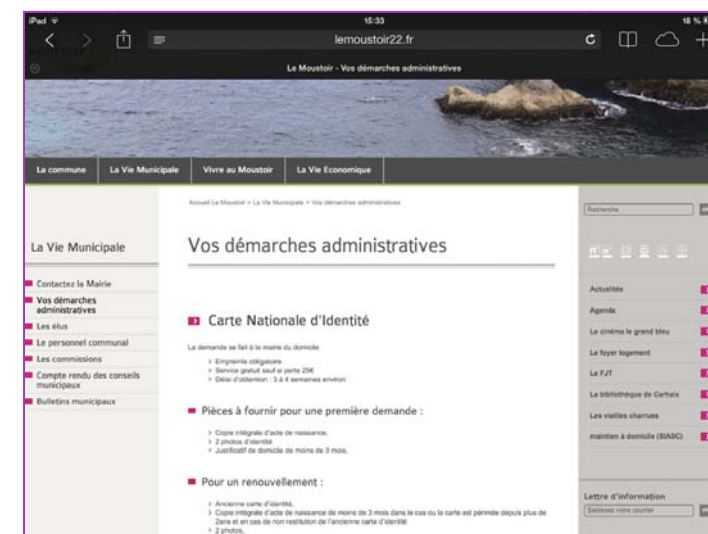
iPad
15:33
18 %
lemoustoir22.fr
Le Moustoir - Vos démarches administratives

La commune
La Vie Municipale
Vivre au Moustoir
La Vie Economique

Accueil Le Moustoir > La Vie Municipale > Vos démarches administratives

La Vie Municipale

Contactez la Mairie
Vos démarches administratives
Les élus
Le personnel communal
Les commissions
Compte rendu des conseils municipaux
Bulletins municipaux

Vos démarches administratives

Carte Nationale d'Identité

La demande se fait à la mairie du domicile

> Empreinte obligatoire.
> Service gratuit sauf si perte 25€
> Délai d'obtention : 3 à 4 semaines environ

Pièces à fournir pour une première demande :

> Copie intégrale d'acte de naissance,
> 2 photos d'identité
> Justificatif de domicile de moins de 3 mois.

Pour un renouvellement :

> Ancienne carte d'identité,
> Copie intégrale d'acte de naissance de moins de 3 mois dans le cas ou la carte est périmée depuis plus de 2ans et en cas de non restitution de l'ancienne carte d'identité
> 2 photos,

Recherche

Actualités
Agenda
Le cinéma le grand bleu
Le foyer logement
Le FJT
La bibliothèque de Carhaix
Les vieilles charrues
maintien à domicile (SIASC)

Lettre d'information
Saisissez votre courriel